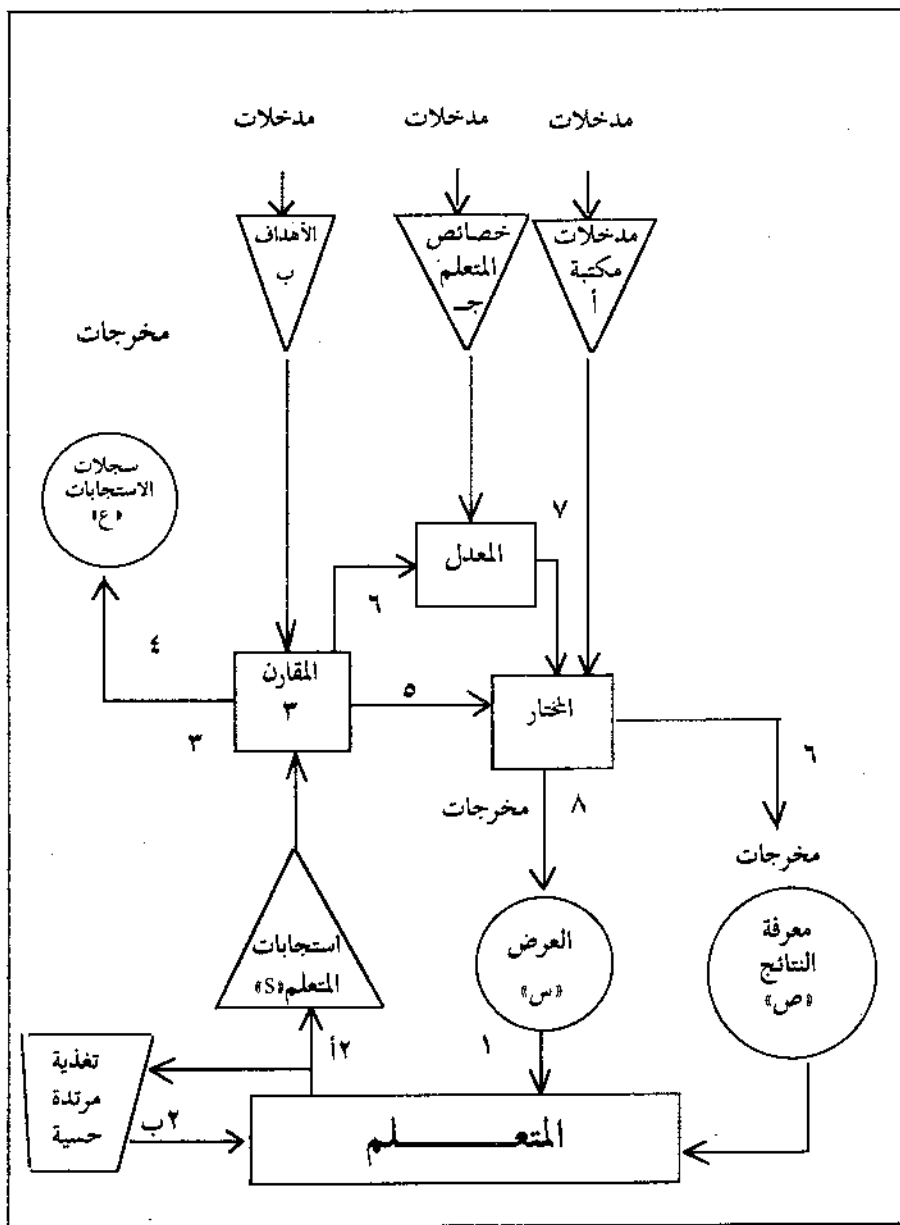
مدخلات
مدخلات
مدخلات

مدخلات مكتبة أ

خصائص المتعلم جـ

الأهداف ب

مخرجات

سجلات الاستجابات «ع»

٧

المعدل

٦

٤

المقارن ٣

٥

المختار

٣

٦

٨

مخرجات

مخرجات

استجابات المتعلم «S»

العرض «س»

معرفة النتائج «ص»

تغذية مرتدة حسية

٢أ

١

٢ب

المتعــــلم